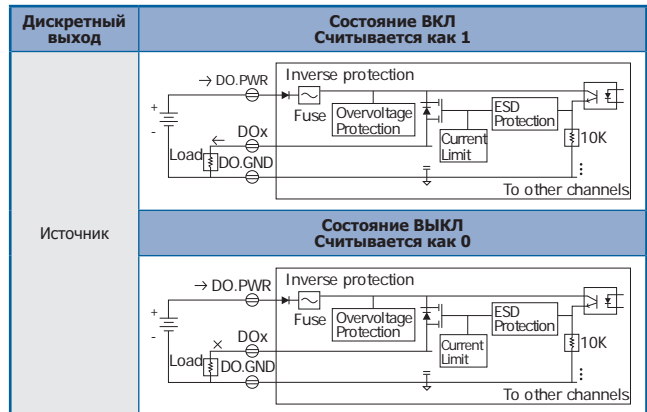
| Дискретный выход | Состояние ВКЛ Считывается как 1 |
|---|---|
| Источник | → DO.PWR Inverse protection + - Fuse Overvoltage Protection ESD Protection ← DOx Current Limit 10K Load DO.GND To other channels |
| | **Состояние ВЫКЛ Считывается как 0** |
| | → DO.PWR Inverse protection + - Fuse Overvoltage Protection ESD Protection × DOx Current Limit 10K Load DO.GND To other channels |